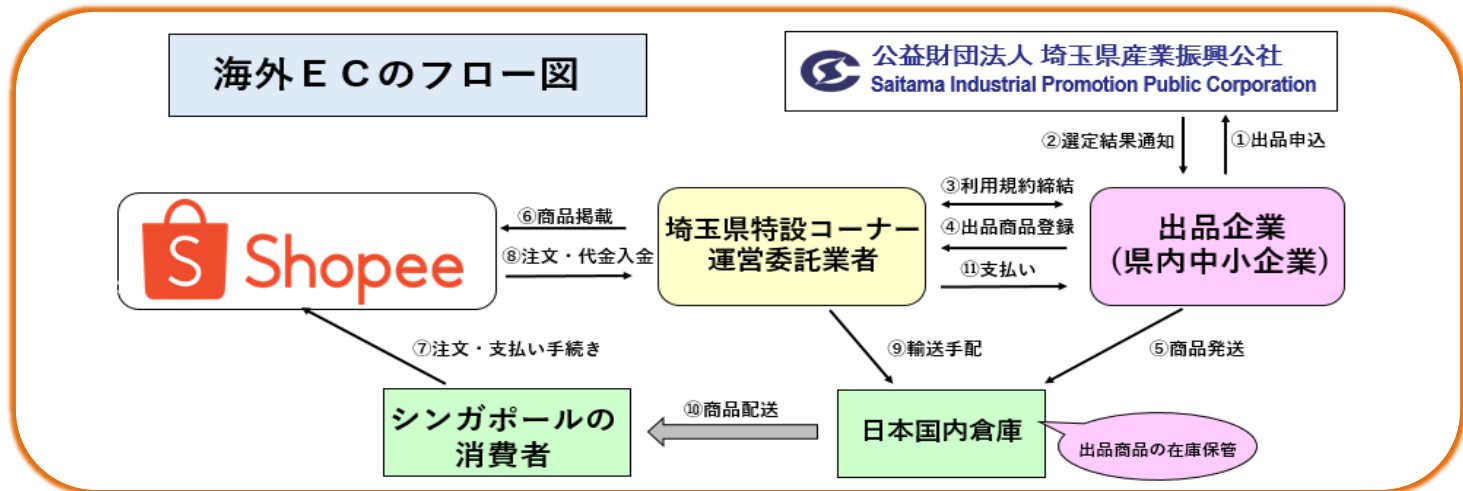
海外ＥＣのフロー図

公益財団法人 埼玉県産業振興公社
Saitama Industrial Promotion Public Corporation

②選定結果通知

①出品申込

③利用規約締結

④出品商品登録

⑪支払い

⑥商品掲載

⑧注文・代金入金

Shopee

埼玉県特設コーナー運営委託業者

出品企業
（県内中小企業）

⑦注文・支払い手続き

⑨輸送手配

⑤商品発送

シンガポールの消費者

⑩商品配送

日本国内倉庫

出品商品の在庫保管